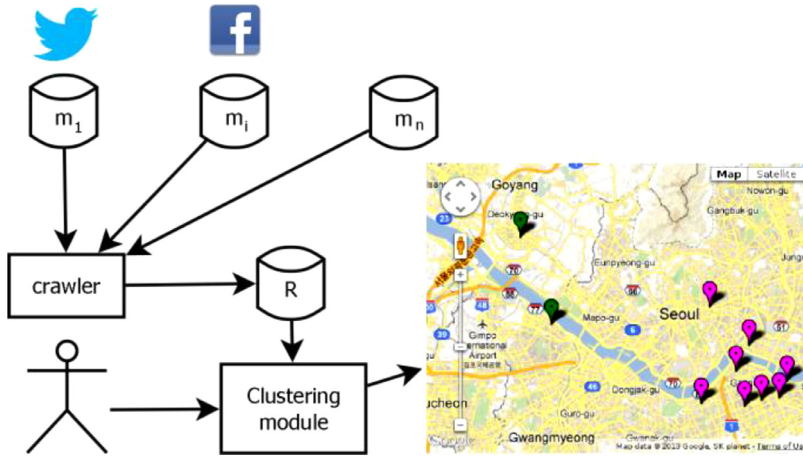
f

$m_1$

$m_i$

$m_n$

crawler

R

Clustering module

Map Satellite

Goyang

Deokyang-gu

Nowon-gu

Gangbuk-gu

Eunpyeong-gu

Seoul

Mapo-gu

Gimpo International Airport

Dongjak-gu

Bucheon

Guro-gu

Gwangmyeong

Google

Map data ©2013 Google, SK planet - Terms of Use